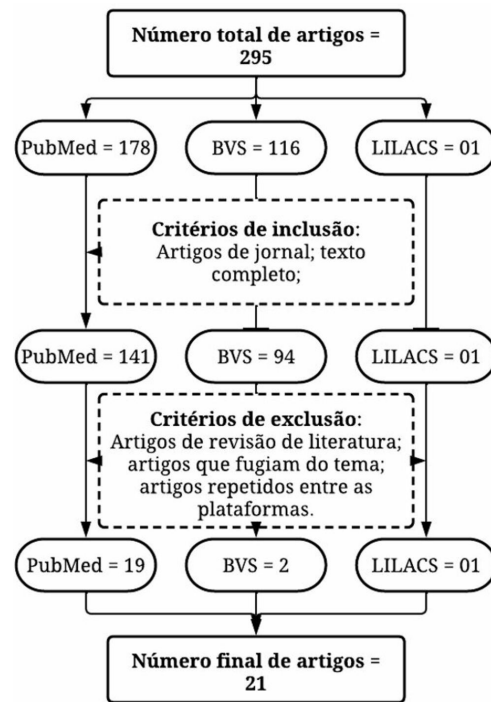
Número total de artigos = 295

PubMed = 178

BVS = 116

LILACS = 01

Critérios de inclusão: Artigos de jornal; texto completo;

PubMed = 141

BVS = 94

LILACS = 01

Critérios de exclusão: Artigos de revisão de literatura; artigos que fugiam do tema; artigos repetidos entre as plataformas.

PubMed = 19

BVS = 2

LILACS = 01

Número final de artigos = 21